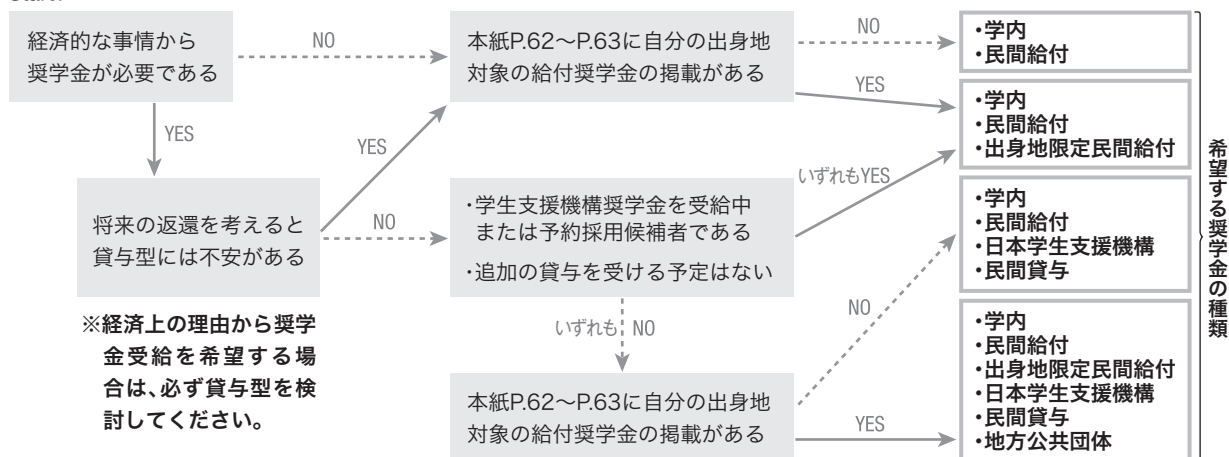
経済的な事情から奨学金が必要である

NO

本紙P.62〜P.63に自分の出身地対象の給付奨学金の掲載がある

NO

•学内
•民間給付

YES

•学内
•民間給付
•出身地限定民間給付

YES

YES

将来の返還を考えると貸与型には不安がある

NO

・学生支援機構奨学金を受給中または予約採用候補者である
・追加の貸与を受ける予定はない

いずれもYES

•学内
•民間給付
•日本学生支援機構
•民間貸与

※経済上の理由から奨学金受給を希望する場合は、必ず貸与型を検討してください。

いずれも NO

NO

本紙P.62〜P.63に自分の出身地対象の給付奨学金の掲載がある

YES

•学内
•民間給付
•出身地限定民間給付
•日本学生支援機構
•民間貸与
•地方公共団体

希望する奨学金の種類